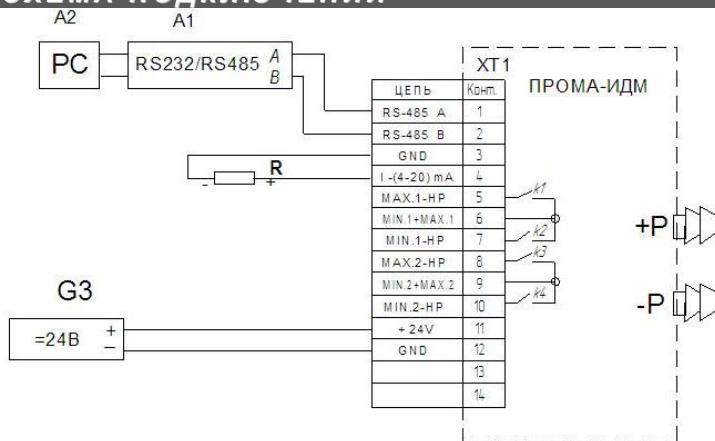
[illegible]

A2

A1

PC

RS232/RS485 A B

XT1

ПРОМА-ИДМ

| ЦЕПЬ | Конт. |
|---|---|
| RS-485 A | 1 |
| RS-485 B | 2 |
| GND | 3 |
| I -(4-20) mA | 4 |
| MAX.1-HP | 5 |
| MIN.1+MAX.1 | 6 |
| MIN.1-HP | 7 |
| MAX.2-HP | 8 |
| MIN.2+MAX.2 | 9 |
| MIN.2-HP | 10 |
| + 24V | 11 |
| GND | 12 |
| | 13 |
| | 14 |

R

- +

k1

k2

k3

k4

+P

-P

G3

=24B + –